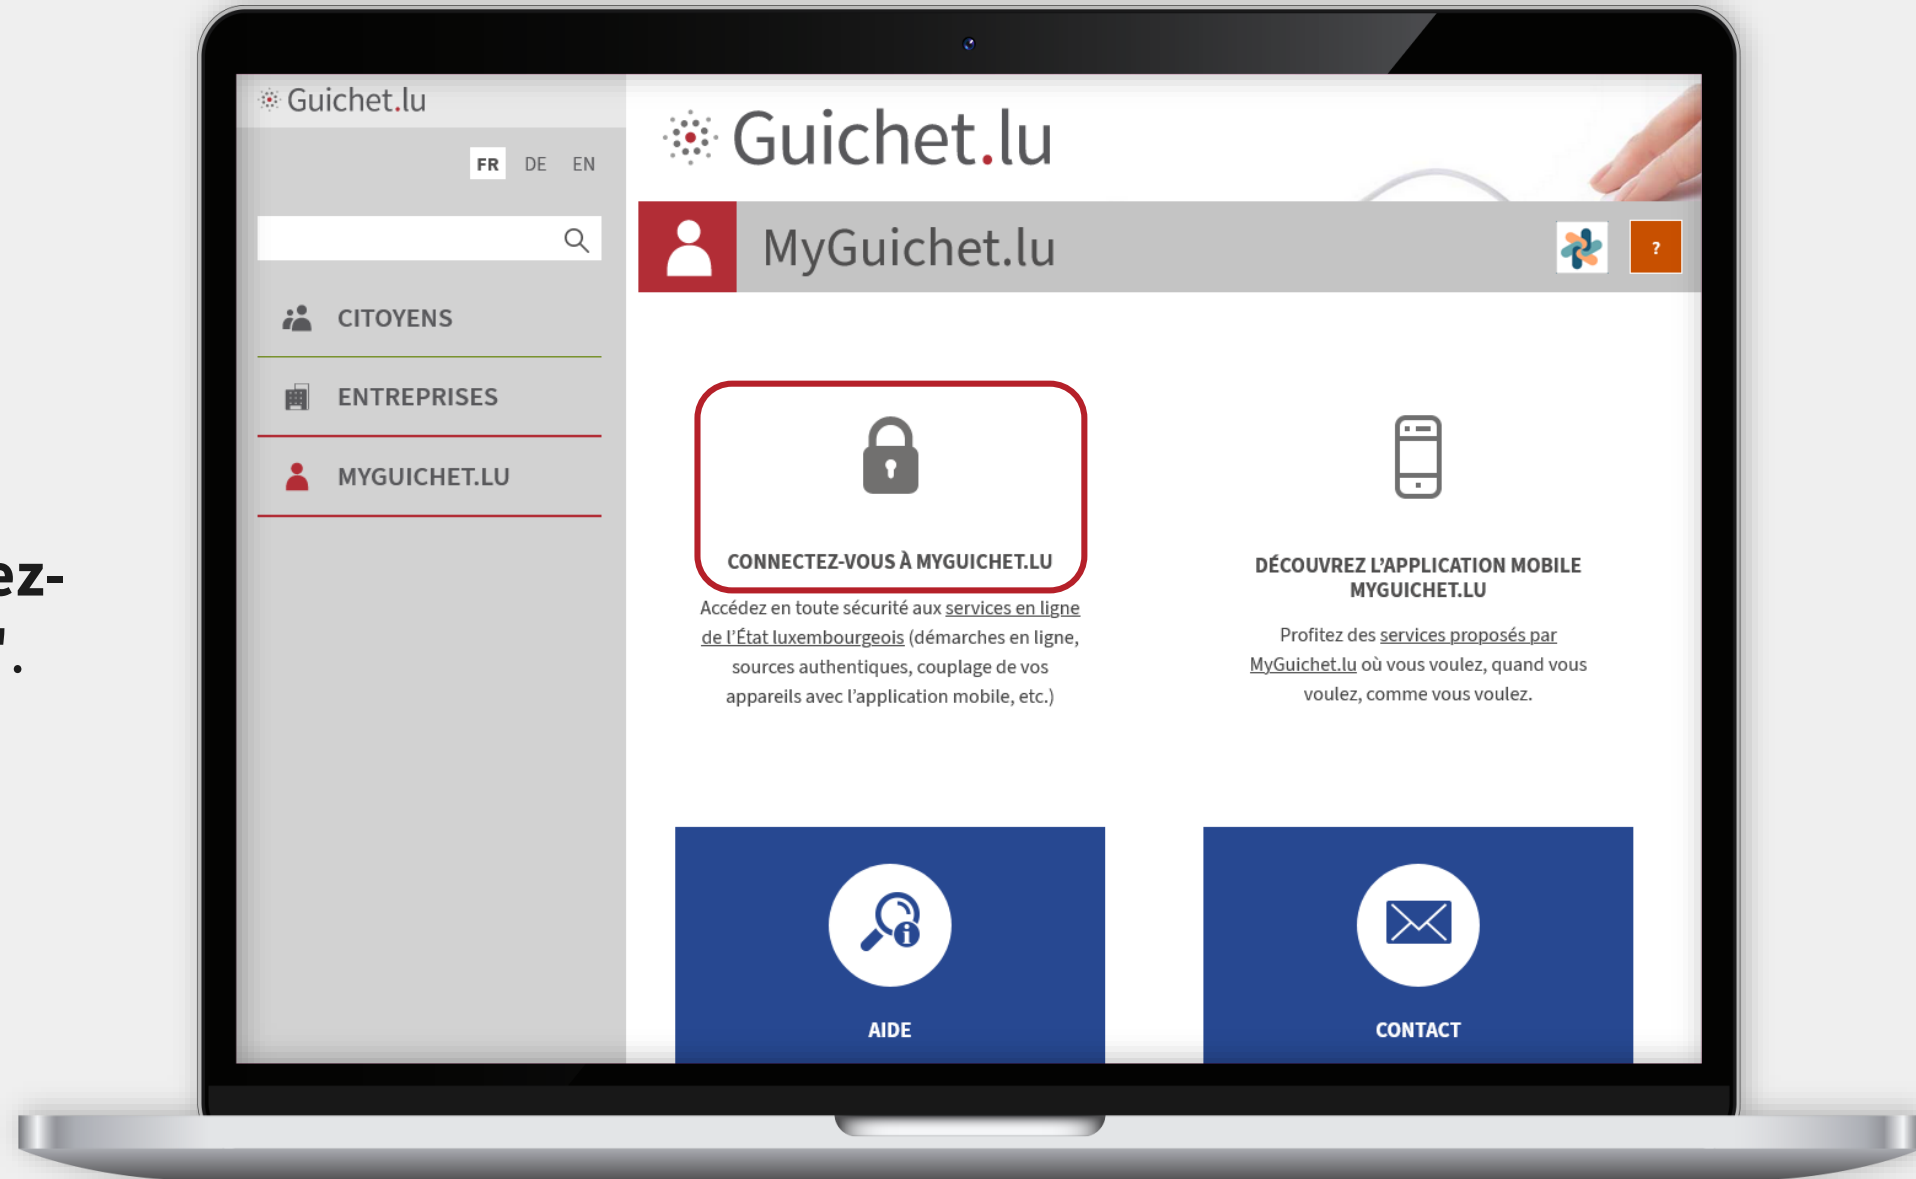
ez-
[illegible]

Guichet.lu

FR DE EN

CITOYENS

ENTREPRISES

MYGUICHET.LU

Guichet.lu

MyGuichet.lu

?

CONNECTEZ-VOUS À MYGUICHET.LU

Accédez en toute sécurité aux services en ligne de l'État luxembourgeois (démarches en ligne, sources authentiques, couplage de vos appareils avec l'application mobile, etc.)

DÉCOUVREZ L'APPLICATION MOBILE MYGUICHET.LU

Profitez des services proposés par MyGuichet.lu où vous voulez, quand vous voulez, comme vous voulez.

AIDE

CONTACT